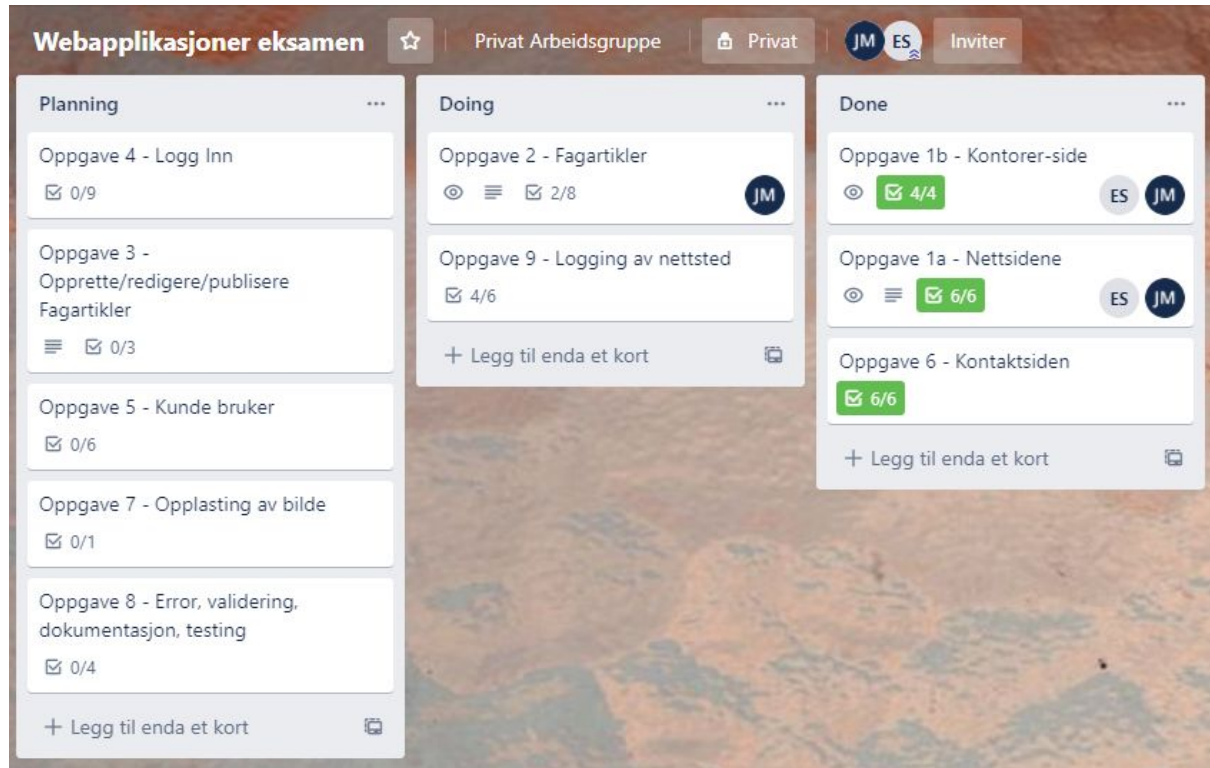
Webapplikasjoner eksamen | Privat Arbeidsgruppe | Privat | JM ES | Inviter

Planning ...

Oppgave 4 - Logg Inn
0/9

Oppgave 3 - Opprette/redigere/publisere Fagartikler
0/3

Oppgave 5 - Kunde bruker
0/6

Oppgave 7 - Opplasting av bilde
0/1

Oppgave 8 - Error, validering, dokumentasjon, testing
0/4

+ Legg til enda et kort

Doing ...

Oppgave 2 - Fagartikler
2/8 JM

Oppgave 9 - Logging av nettsted
4/6

+ Legg til enda et kort

Done ...

Oppgave 1b - Kontorer-side
4/4 ES JM

Oppgave 1a - Nettsidene
6/6 ES JM

Oppgave 6 - Kontaktsiden
6/6

+ Legg til enda et kort